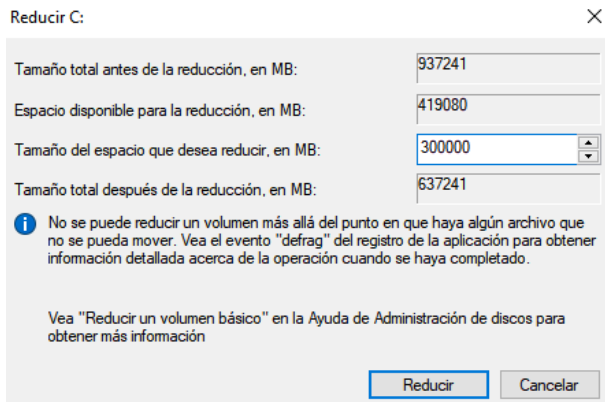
Reducir C:

Tamaño total antes de la reducción, en MB: 937241

Espacio disponible para la reducción, en MB: 419080

Tamaño del espacio que desea reducir, en MB: 300000

Tamaño total después de la reducción, en MB: 637241

No se puede reducir un volumen más allá del punto en que haya algún archivo que no se pueda mover. Vea el evento "defrag" del registro de la aplicación para obtener información detallada acerca de la operación cuando se haya completado.

Vea "Reducir un volumen básico" en la Ayuda de Administración de discos para obtener más información

Reducir

Cancelar